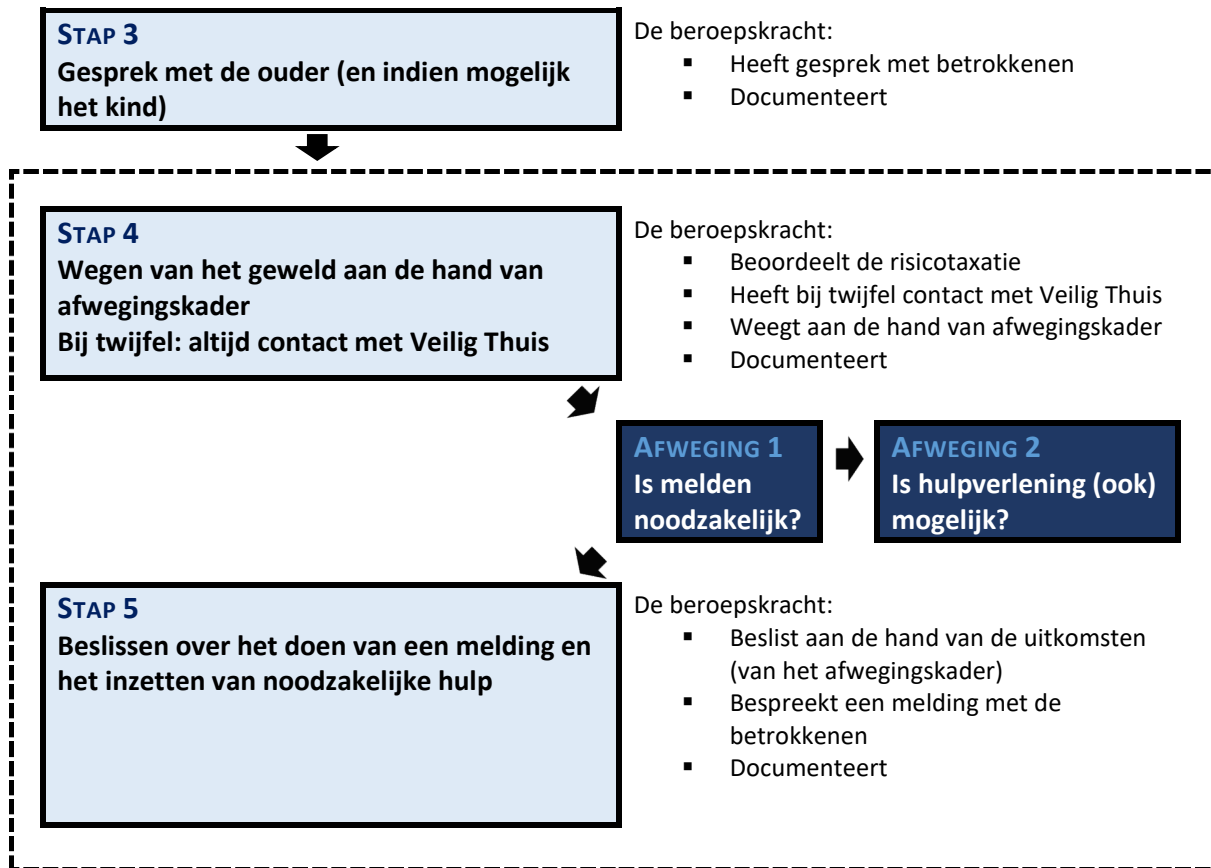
STAP 3
Gesprek met de ouder (en indien mogelijk het kind)

De beroepskracht:
- Heeft gesprek met betrokkenen
- Documenteert

STAP 4
Wegen van het geweld aan de hand van afwegingskader
Bij twijfel: altijd contact met Veilig Thuis

De beroepskracht:
- Beoordeelt de risicotaxatie
- Heeft bij twijfel contact met Veilig Thuis
- Weegt aan de hand van afwegingskader
- Documenteert

AFWEGING 1
Is melden noodzakelijk?

AFWEGING 2
Is hulpverlening (ook) mogelijk?

STAP 5
Beslissen over het doen van een melding en het inzetten van noodzakelijke hulp

De beroepskracht:
- Beslist aan de hand van de uitkomsten (van het afwegingskader)
- Bespreekt een melding met de betrokkenen
- Documenteert